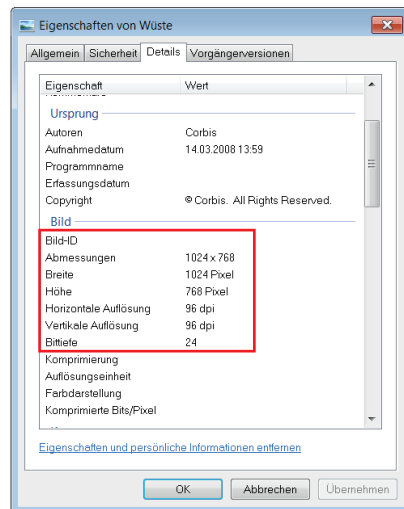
Eigenschaften von Wüste

Allgemein | Sicherheit | Details | Vorgängerversionen

| Eigenschaft | Wert |
|---|---|
| **Ursprung** | |
| Autoren | Corbis |
| Aufnahmedatum | 14.03.2008 13:59 |
| Programmname | |
| Erfassungsdatum | |
| Copyright | © Corbis. All Rights Reserved. |
| **Bild** | |
| Bild-ID | |
| Abmessungen | 1024 x 768 |
| Breite | 1024 Pixel |
| Höhe | 768 Pixel |
| Horizontale Auflösung | 96 dpi |
| Vertikale Auflösung | 96 dpi |
| Bittiefe | 24 |
| Komprimierung | |
| Auflösungseinheit | |
| Farbdarstellung | |
| Komprimierte Bits/Pixel | |

Eigenschaften und persönliche Informationen entfernen

OK | Abbrechen | Übernehmen